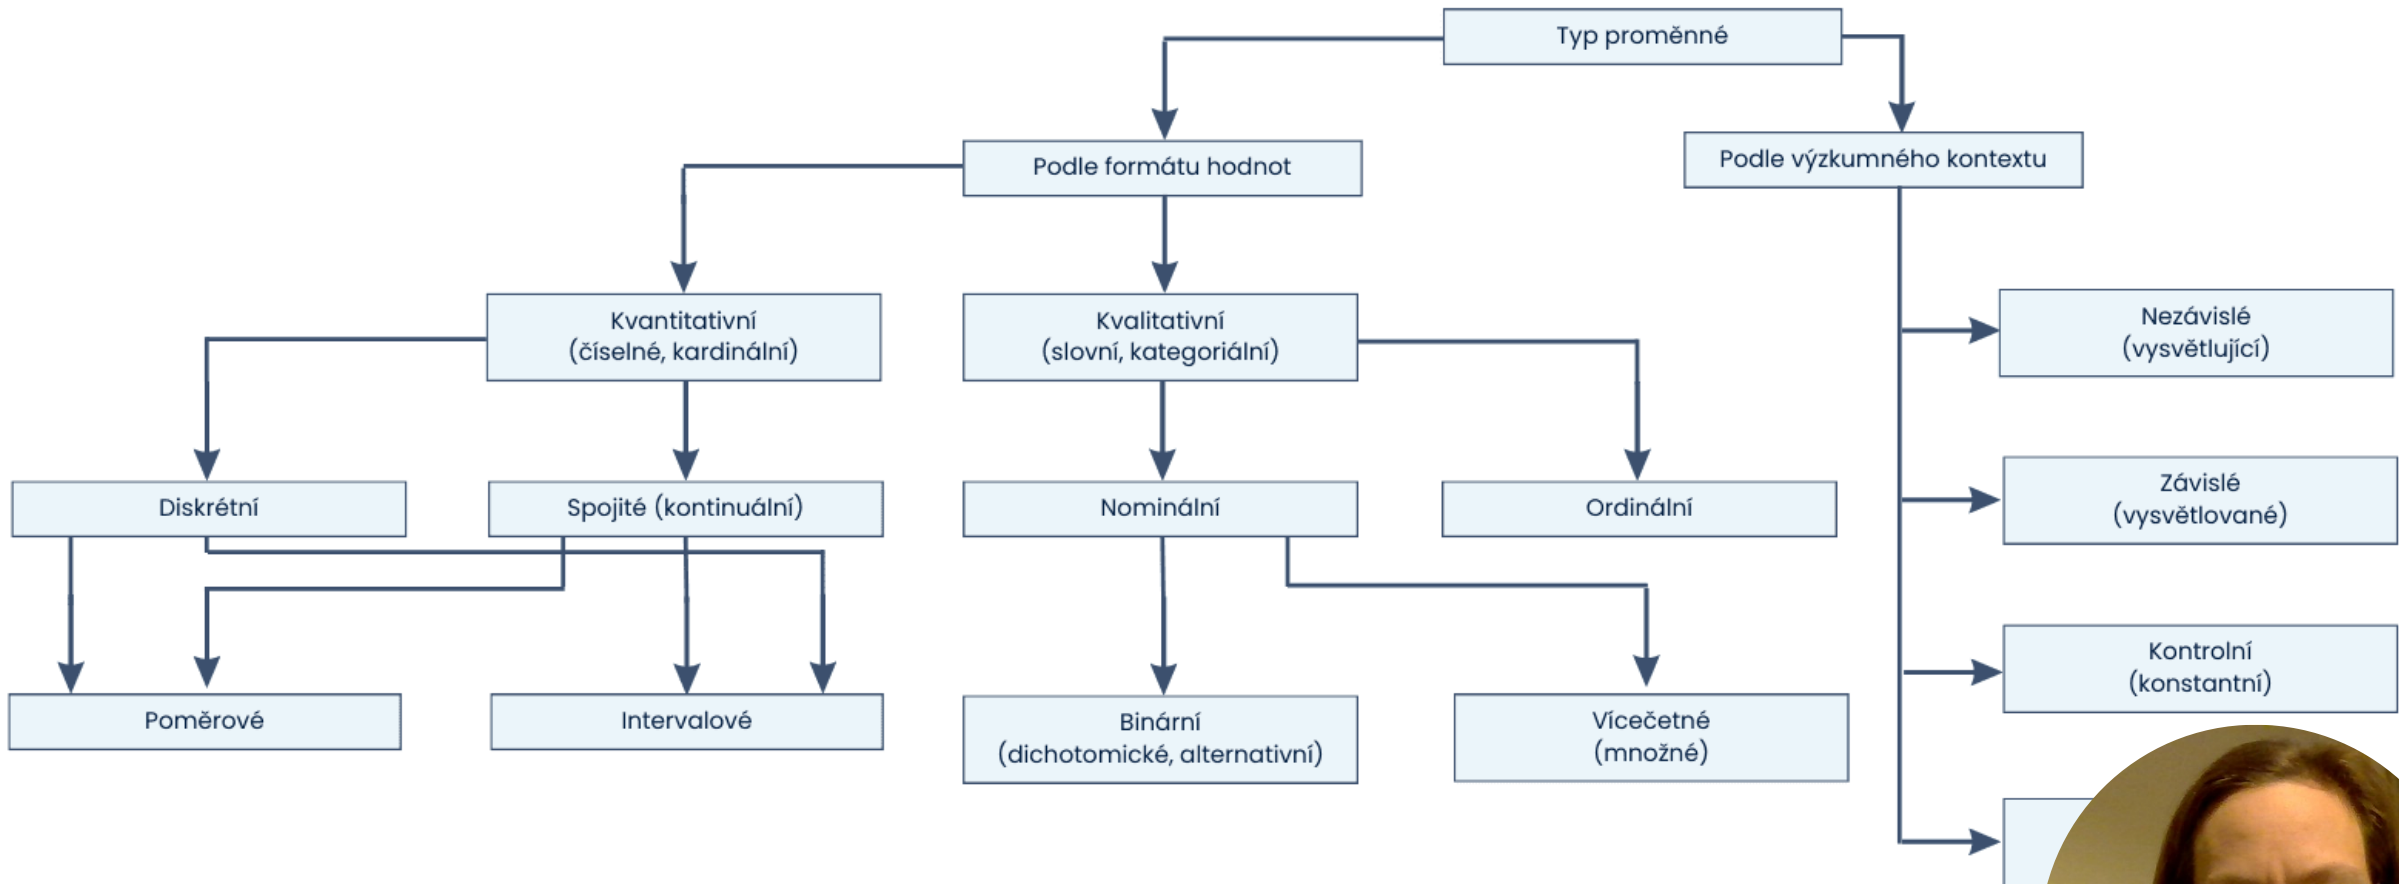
Typ proměnné

Podle formátu hodnot

Podle výzkumného kontextu

Kvantitativní (číselné, kardinální)

Kvalitativní (slovní, kategoriální)

Nezávislé (vysvětlující)

Diskrétní

Spojité (kontinuální)

Nominální

Ordinální

Závislé (vysvětlované)

Kontrolní (konstantní)

Poměrové

Intervalové

Binární (dichotomické, alternativní)

Vícečetné (množné)

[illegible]